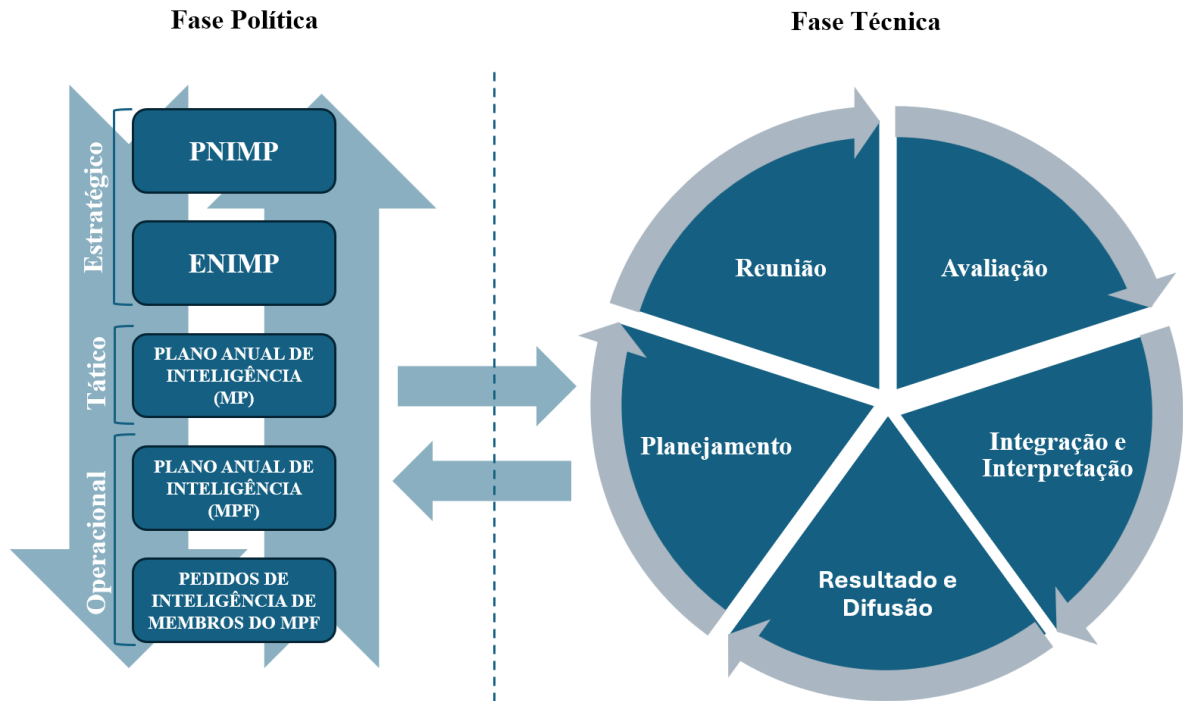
Fase Política

Fase Técnica

Estratégico

PNIMP

ENIMP

Tático

PLANO ANUAL DE INTELIGÊNCIA (MP)

Operacional

PLANO ANUAL DE INTELIGÊNCIA (MPF)

PEDIDOS DE INTELIGÊNCIA DE MEMBROS DO MPF

Reunião

Avaliação

Integração e Interpretação

Resultado e Difusão

Planejamento